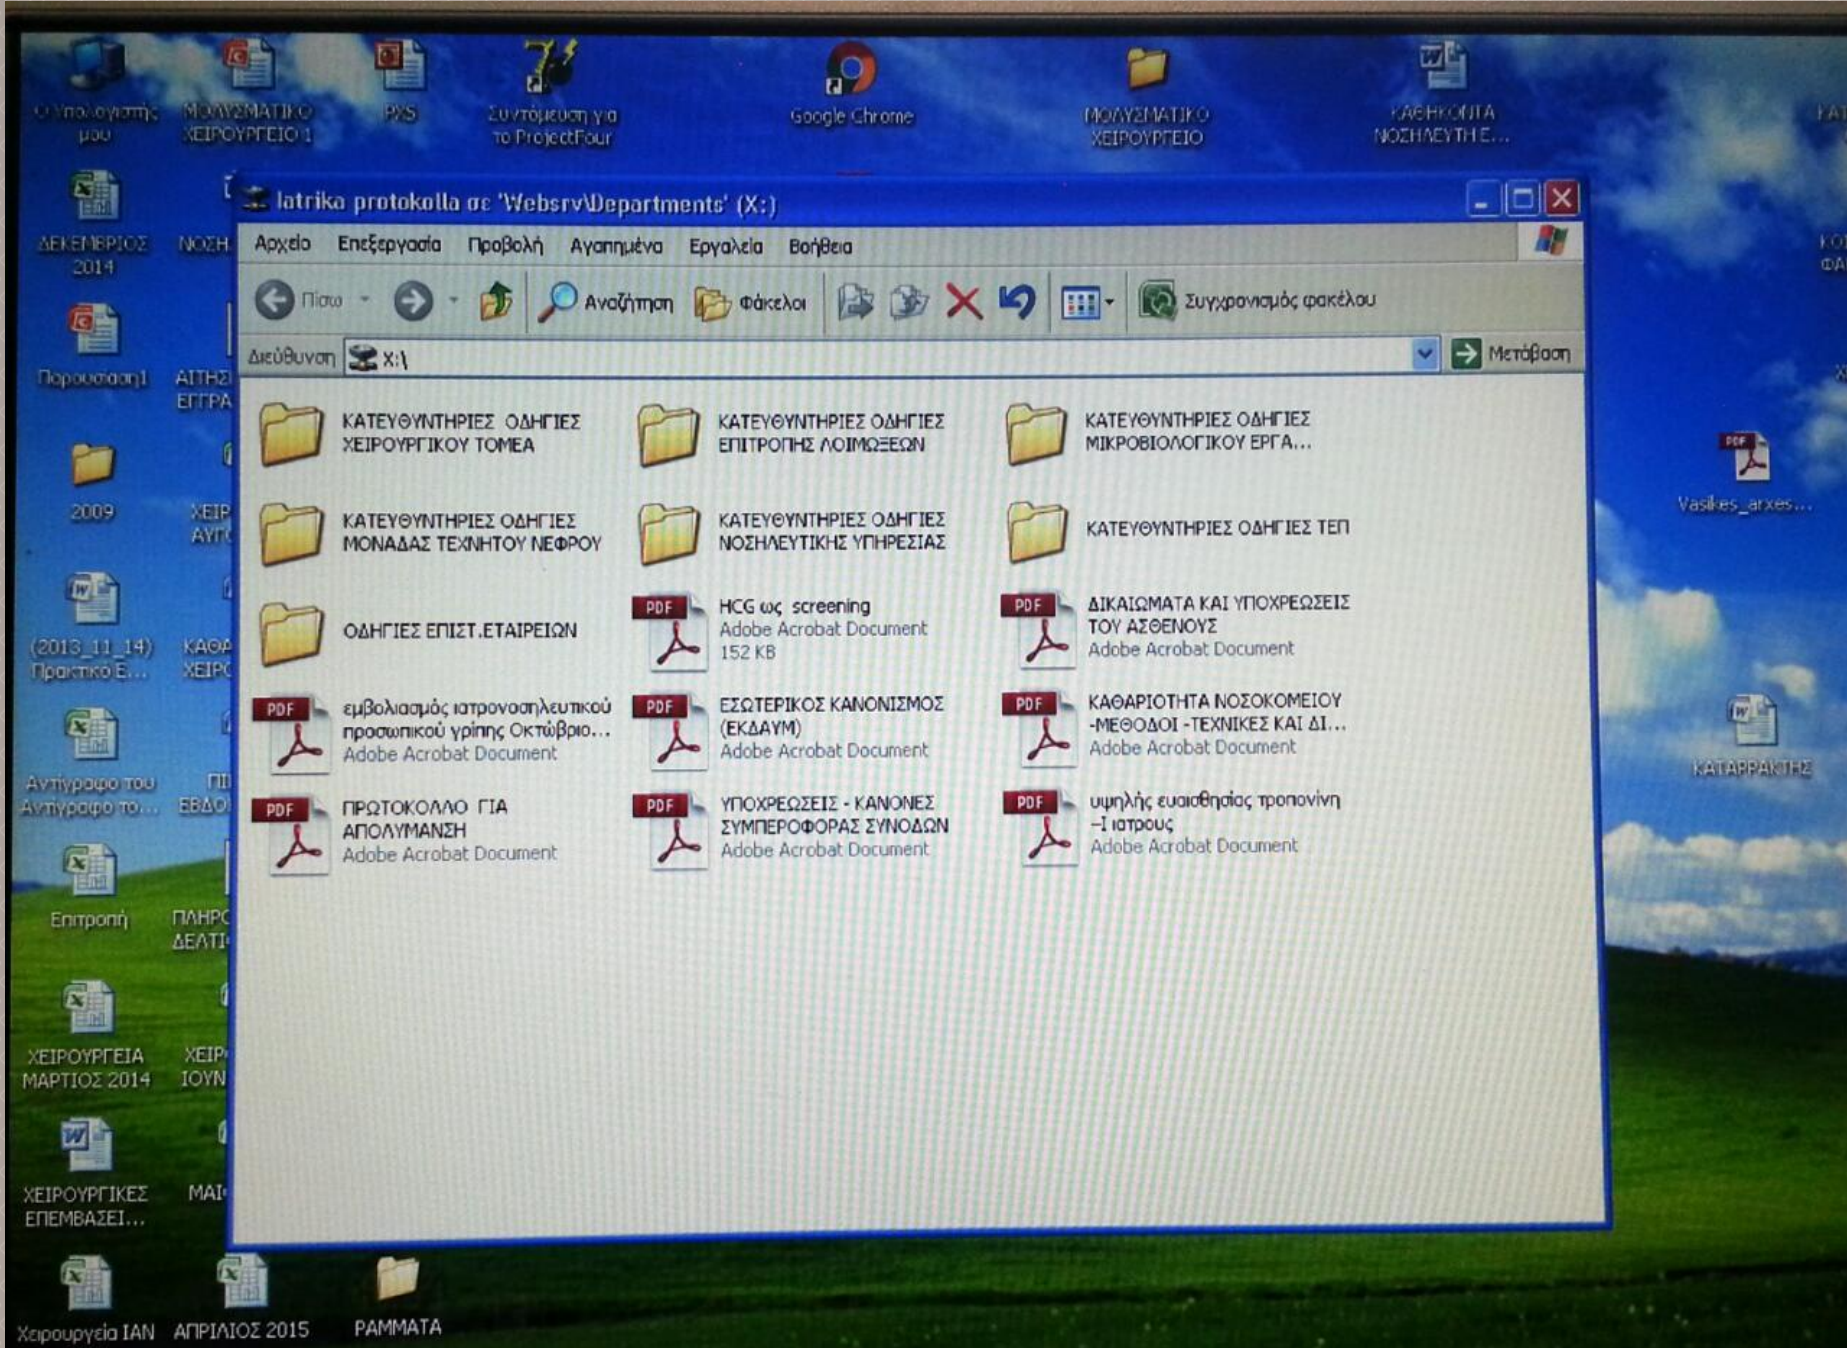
Ο Υπολογιστής μου

ΜΟΛΥΣΜΑΤΙΚΟ ΧΕΙΡΟΥΡΓΕΙΟ 1

PXS

Συντόμευση για το ProjectFour

Google Chrome

ΜΟΛΥΣΜΑΤΙΚΟ ΧΕΙΡΟΥΡΓΕΙΟ

ΚΑΘΗΚΟΝΤΑ ΝΟΣΗΛΕΥΤΗ Ε...

ΚΑ

ΔΕΚΕΜΒΡΙΟΣ 2014

ΝΟΣΗ

Παρουσίαση1

ΑΙΤΗΣ ΕΓΓΡΑ

2009

ΧΕΙΡ ΑΥΓ

(2013_11_14) Πρακτικό Ε...

ΚΑΘΑ ΧΕΙΡ

Αντίγραφο του Αντίγραφο το...

ΠΙ ΕΒΔΟ

Επιτροπή

ΠΛΗΡΟ ΔΕΛΤΙ

ΧΕΙΡΟΥΡΓΕΙΑ ΜΑΡΤΙΟΣ 2014

ΧΕΙΡ ΙΟΥΝ

ΧΕΙΡΟΥΡΓΙΚΕΣ ΕΠΕΜΒΑΣΕΙ...

ΜΑΙ

Χειρουργεία ΙΑΝ

ΑΠΡΙΛΙΟΣ 2015

ΡΑΜΜΑΤΑ

ΚΟ ΦΑ

Vasikes_arxes...

ΚΑΤΑΡΡΑΚΤΗΣ

Iatrika protokolla σε 'Websrv\Departments' (X:)

Αρχείο Επεξεργασία Προβολή Αγαπημένα Εργαλεία Βοήθεια

Πίσω Αναζήτηση Φάκελοι Συγχρονισμός φακέλου

Διεύθυνση X:\ Μετάβαση

ΚΑΤΕΥΘΥΝΤΗΡΙΕΣ ΟΔΗΓΙΕΣ ΧΕΙΡΟΥΡΓΙΚΟΥ ΤΟΜΕΑ

ΚΑΤΕΥΘΥΝΤΗΡΙΕΣ ΟΔΗΓΙΕΣ ΕΠΙΤΡΟΠΗΣ ΛΟΙΜΩΞΕΩΝ

ΚΑΤΕΥΘΥΝΤΗΡΙΕΣ ΟΔΗΓΙΕΣ ΜΙΚΡΟΒΙΟΛΟΓΙΚΟΥ ΕΡΓΑ...

ΚΑΤΕΥΘΥΝΤΗΡΙΕΣ ΟΔΗΓΙΕΣ ΜΟΝΑΔΑΣ ΤΕΧΝΗΤΟΥ ΝΕΦΡΟΥ

ΚΑΤΕΥΘΥΝΤΗΡΙΕΣ ΟΔΗΓΙΕΣ ΝΟΣΗΛΕΥΤΙΚΗΣ ΥΠΗΡΕΣΙΑΣ

ΚΑΤΕΥΘΥΝΤΗΡΙΕΣ ΟΔΗΓΙΕΣ ΤΕΠ

ΟΔΗΓΙΕΣ ΕΠΙΣΤ.ΕΤΑΙΡΕΙΩΝ

HCG ως screening
Adobe Acrobat Document
152 KB

ΔΙΚΑΙΩΜΑΤΑ ΚΑΙ ΥΠΟΧΡΕΩΣΕΙΣ ΤΟΥ ΑΣΘΕΝΟΥΣ
Adobe Acrobat Document

εμβολιασμός ιατρονοσηλευτικού προσωπικού γρίπης Οκτώβριο...
Adobe Acrobat Document

ΕΣΩΤΕΡΙΚΟΣ ΚΑΝΟΝΙΣΜΟΣ (ΕΚΔΑΥΜ)
Adobe Acrobat Document

ΚΑΘΑΡΙΟΤΗΤΑ ΝΟΣΟΚΟΜΕΙΟΥ -ΜΕΘΟΔΟΙ -ΤΕΧΝΙΚΕΣ ΚΑΙ ΔΙ...
Adobe Acrobat Document

ΠΡΩΤΟΚΟΛΛΟ ΓΙΑ ΑΠΟΛΥΜΑΝΣΗ
Adobe Acrobat Document

ΥΠΟΧΡΕΩΣΕΙΣ - ΚΑΝΟΝΕΣ ΣΥΜΠΕΡΙΦΟΡΑΣ ΣΥΝΟΔΩΝ
Adobe Acrobat Document

υψηλής ευαισθησίας τροπονίνη –Ι ιατρους
Adobe Acrobat Document